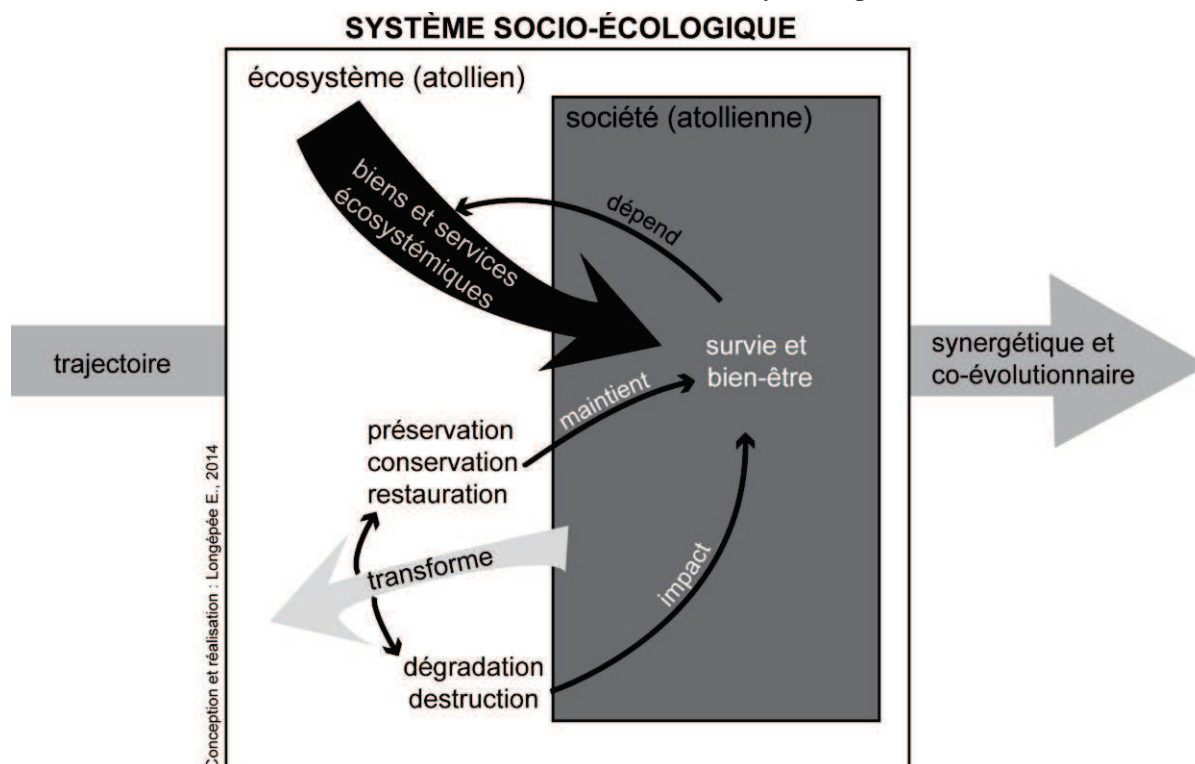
SYSTÈME SOCIO-ÉCOLOGIQUE

écosystème (atollien)

société (atollienne)

biens et services écosystémiques

dépend

trajectoire

survie et bien-être

synergétique et co-évolutionnaire

maintient

préservation
conservation
restauration

transforme

impact

dégradation
destruction

Conception et réalisation : Longépée E., 2014